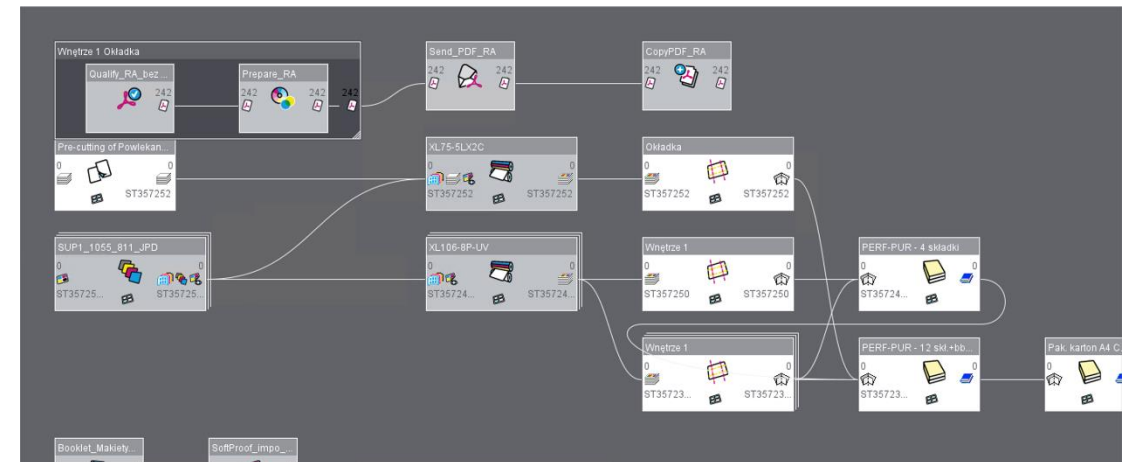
Wnętrze 1 Okładka

Qualify_RA_bez ...
242

Prepare_RA
242
242
242

Send_PDF_RA
242
242

CopyPDF_RA
242
242

Pre-cutting of Powlekan...
0
0
ST357252

XL75-5LX2C
0
0
ST357252
ST357252

Okładka
0
0
ST357252
ST357252

SUP1_1055_811_JPD
0
0
ST35725...
ST35725...

XL106-8P-UV
0
0
ST35724...
ST35724...

Wnętrze 1
0
0
ST357250
ST357250

PERF-PUR - 4 składki
0
ST35724...

Wnętrze 1
0
0
ST35723...
ST35723...

PERF-PUR - 12 skł.+bb...
0
ST35723...

Pak. karton A4 C
0

Booklet_Makiety...

SoftProof_impo_...